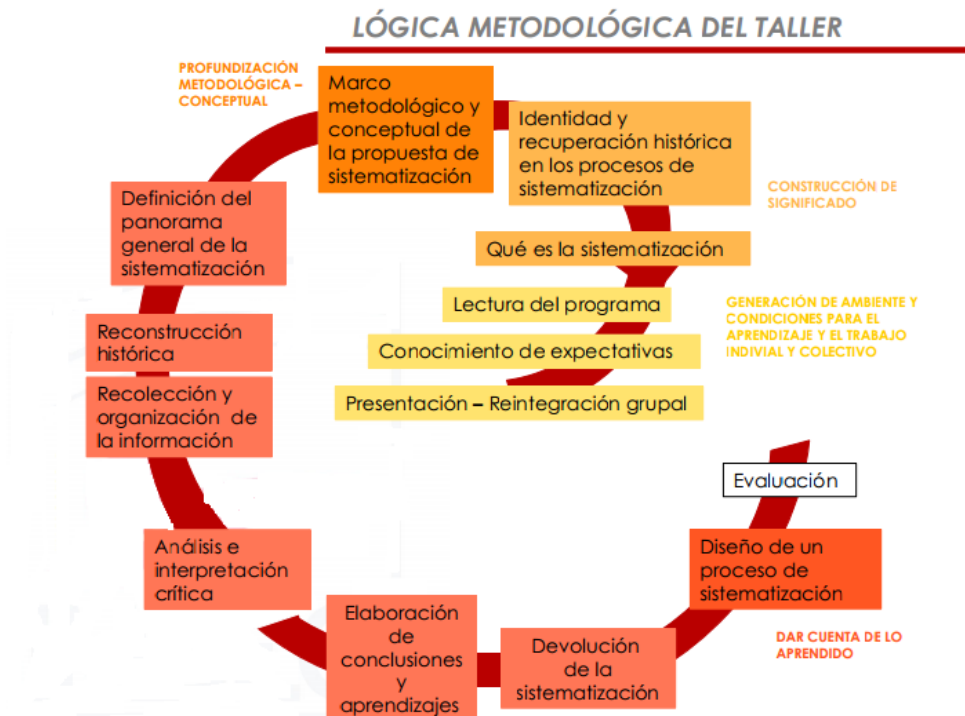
LÓGICA METODOLÓGICA DEL TALLER

PROFUNDIZACIÓN METODOLÓGICA – CONCEPTUAL

Marco metodológico y conceptual de la propuesta de sistematización

Identidad y recuperación histórica en los procesos de sistematización

CONSTRUCCIÓN DE SIGNIFICADO

Qué es la sistematización

Lectura del programa

GENERACIÓN DE AMBIENTE Y CONDICIONES PARA EL APRENDIZAJE Y EL TRABAJO INDIVIAL Y COLECTIVO

Conocimiento de expectativas

Presentación – Reintegración grupal

Definición del panorama general de la sistematización

Reconstrucción histórica

Recolección y organización de la información

Evaluación

Análisis e interpretación crítica

Diseño de un proceso de sistematización

DAR CUENTA DE LO APRENDIDO

Elaboración de conclusiones y aprendizajes

Devolución de la sistematización